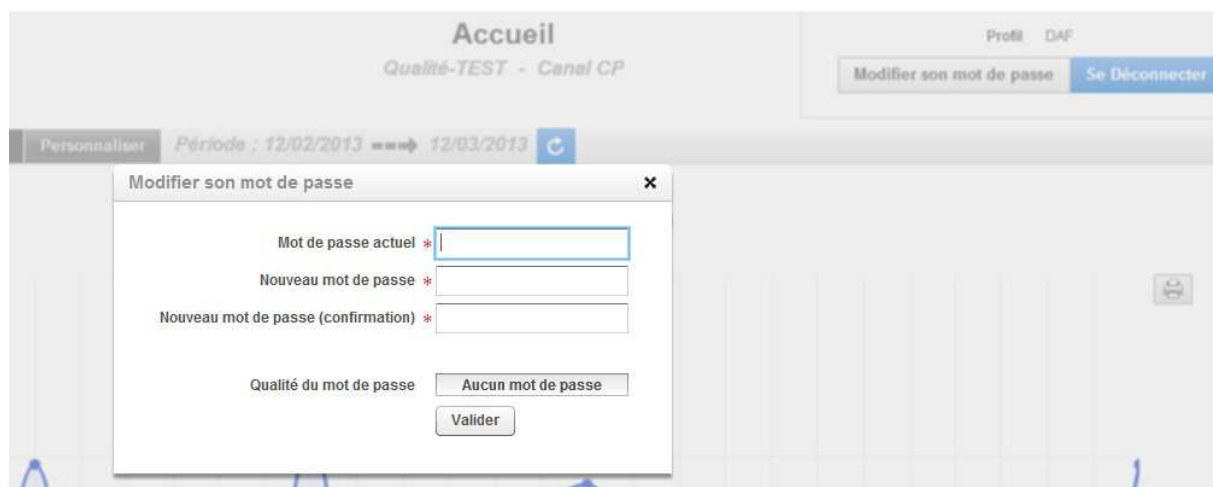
Accueil
Qualité-TEST - Canal CP

Profil DAF
Modifier son mot de passe
Se Déconnecter

Personnaliser
Période : 12/02/2013 ➡ 12/03/2013

Modifier son mot de passe
×

Mot de passe actuel *
Nouveau mot de passe *
Nouveau mot de passe (confirmation) *

Qualité du mot de passe
Aucun mot de passe
Valider